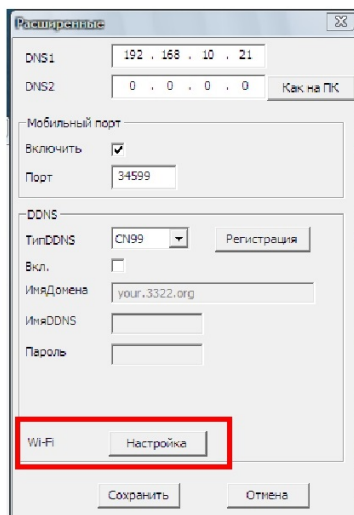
Расширенные

DNS1 192 . 168 . 10 . 21

DNS2 0 . 0 . 0 . 0 Как на ПК

Мобильный порт

Включить ✓

Порт 34599

DDNS

ТипDDNS CN99 Регистрация

Вкл.

ИмяДомена your.3322.org

ИмяDDNS

Пароль

Wi-Fi Настройка

Сохранить Отмена